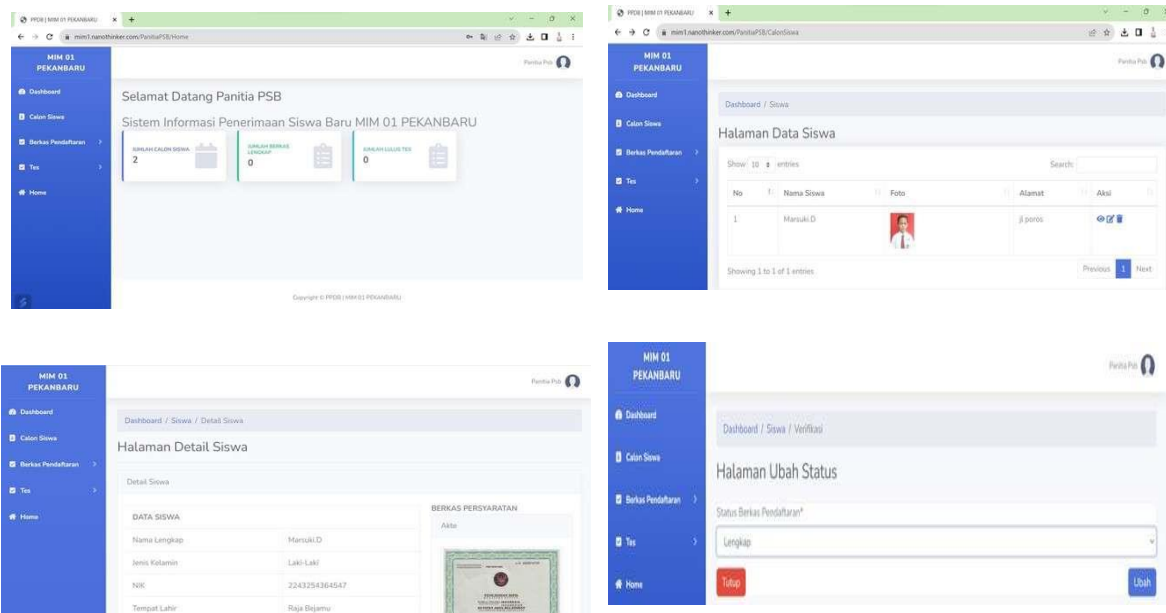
PPDB | MIM 01 PEKANBARU × +

mim1.nanothinker.com/PanitiaPSB/Home

MIM 01 PEKANBARU

Panitia Psb

Dashboard

Calon Siswa

Berkas Pendaftaran

Tes

Home

Selamat Datang Panitia PSB

Sistem Informasi Penerimaan Siswa Baru MIM 01 PEKANBARU

JUMLAH CALON SISWA 2

JUMLAH BERKAS LENGKAP 0

JUMLAH LULUS TES 0

Copyright © PPDB | MIM 01 PEKANBARU

PPDB | MIM 01 PEKANBARU × +

mim1.nanothinker.com/PanitiaPSB/CalonSiswa

MIM 01 PEKANBARU

Panitia Psb

Dashboard

Calon Siswa

Berkas Pendaftaran

Tes

Home

Dashboard / Siswa

Halaman Data Siswa

Show 10 entries

Search:

| No | Nama Siswa | Foto | Alamat | Aksi |
|---|---|---|---|---|
| 1 | Marsuki.D | | jl.poros | |

Showing 1 to 1 of 1 entries

Previous 1 Next

MIM 01 PEKANBARU

Panitia Psb

Dashboard

Calon Siswa

Berkas Pendaftaran

Tes

Home

Dashboard / Siswa / Detail Siswa

Halaman Detail Siswa

Detail Siswa

DATA SISWA

| | |
|---|---|
| Nama Lengkap | Marsuki.D |
| Jenis Kelamin | Laki-Laki |
| NIK | 2243254364547 |
| Tempat Lahir | Raja Bejamu |

BERKAS PERSYARATAN

Akte

MIM 01 PEKANBARU

Panitia Psb

Dashboard

Calon Siswa

Berkas Pendaftaran

Tes

Home

Dashboard / Siswa / Verifikasi

Halaman Ubah Status

Status Berkas Pendaftaran*

Lengkap

Tutup

Ubah